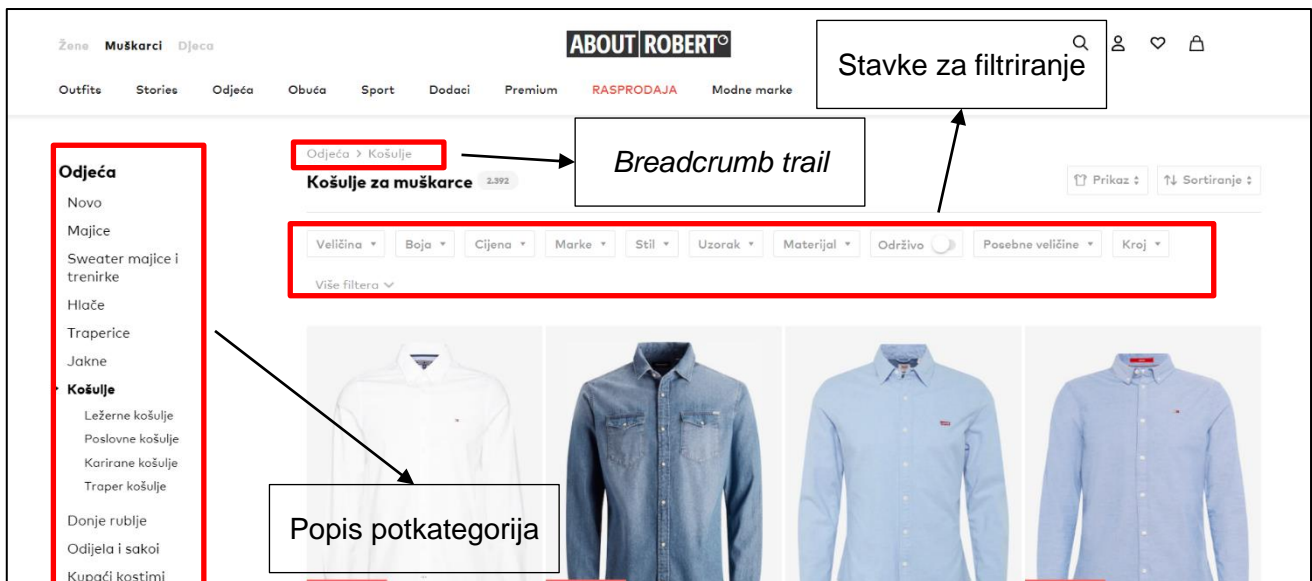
Žene Muškarci Djeca

ABOUT ROBERT

Outfits Stories Odjeća Obuća Sport Dodaci Premium RASPRODAJA Modne marke

Stavke za filtriranje

Odjeća
Novo
Majice
Sweater majice i trenirke
Hlače
Traperice
Jakne
Košulje
Ležerne košulje
Poslovne košulje
Karirane košulje
Traper košulje
Donje rublje
Odijela i sakoi
Kupaći kostimi

Odjeća > Košulje

Breadcrumb trail

Košulje za muškarce 2.392

Prikaz Sortiranje

Veličina Boja Cijena Marke Stil Uzorak Materijal Održivo Posebne veličine Kroj

Više filtera

Popis potkategorija